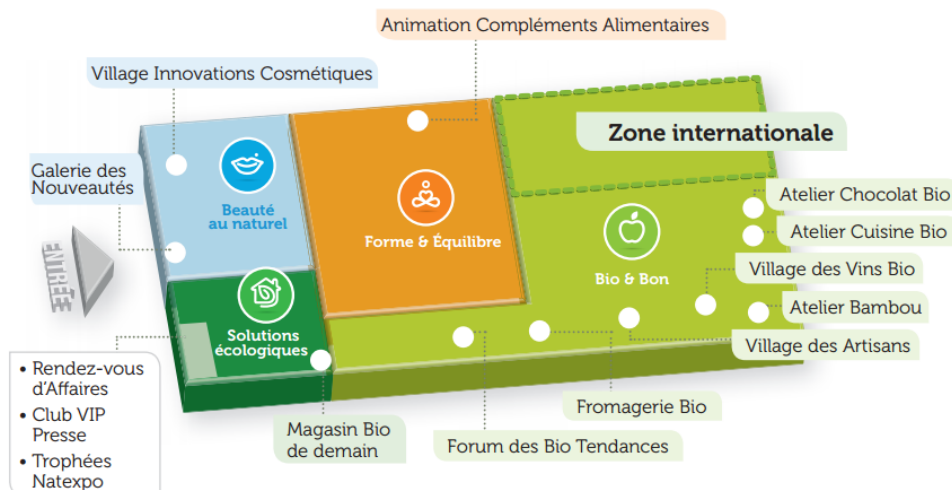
Animation Compléments Alimentaires

Village Innovations Cosmétiques

Zone internationale

Galerie des Nouveautés

Beauté au naturel

Forme & Équilibre

Bio & Bon

Atelier Chocolat Bio

Atelier Cuisine Bio

Village des Vins Bio

Atelier Bambou

Village des Artisans

ENTRÉE

Solutions écologiques

• Rendez-vous d'Affaires
• Club VIP Presse
• Trophées Natexpo

Magasin Bio de demain

Fromagerie Bio

Forum des Bio Tendances